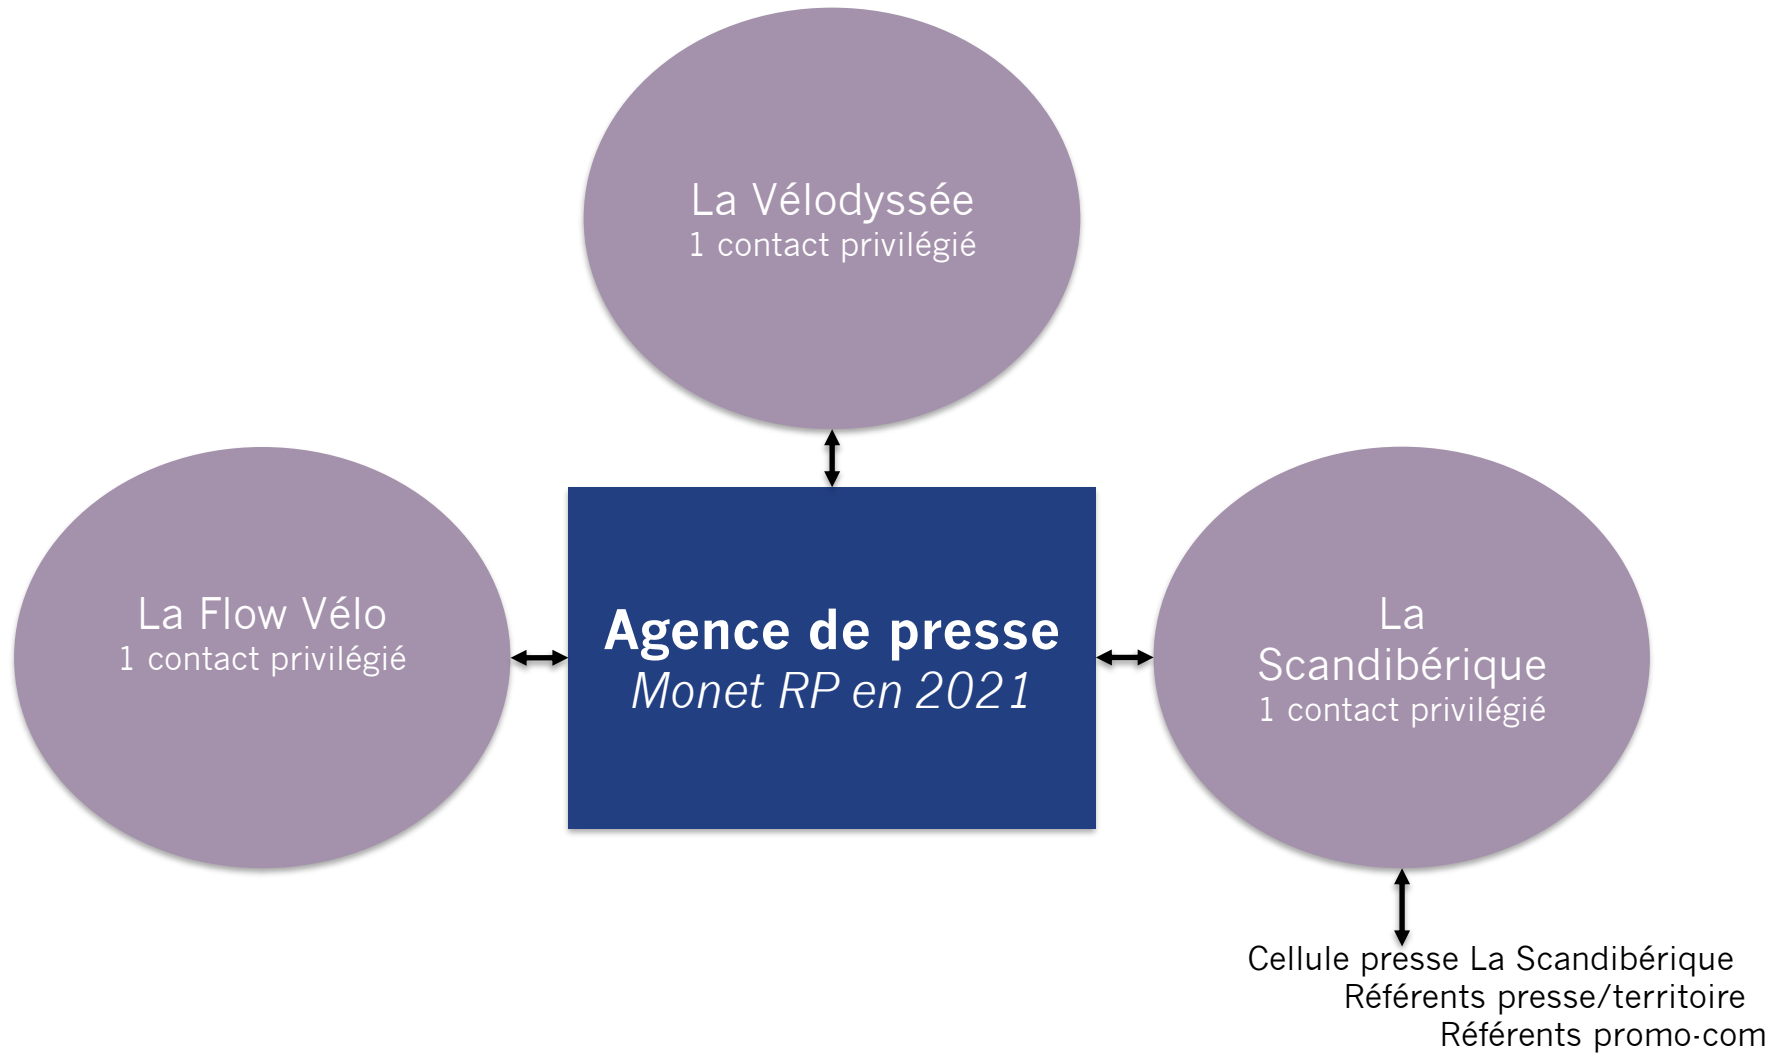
La Vélodyssée
1 contact privilégié

La Flow Vélo
1 contact privilégié

Agence de presse
Monet RP en 2021

La Scandibérique
1 contact privilégié

Cellule presse La Scandibérique
Référents presse/territoire
Référents promo-com